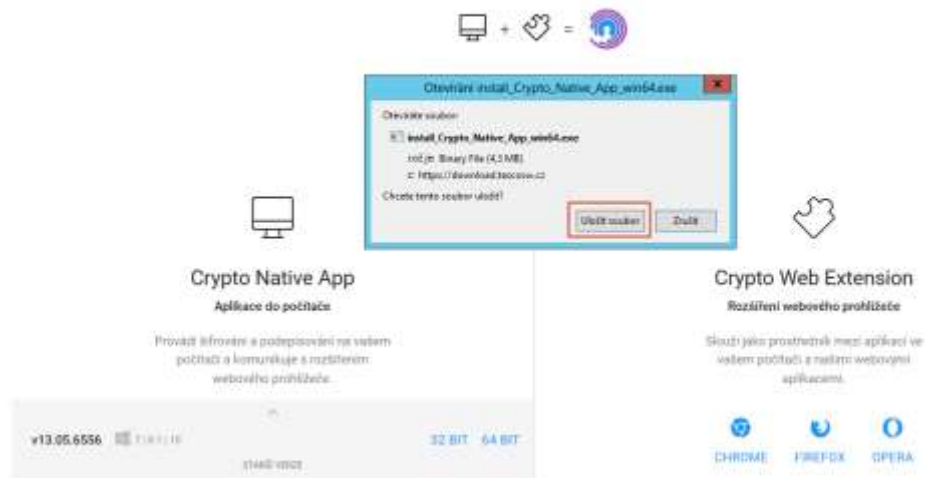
+ =

Otevírání install_Crypto_Native_App_win64.exe

Otevírate soubor:

install_Crypto_Native_App_win64.exe

Typ: Binary File (4,3 MB)

z: https://download.bezcnw.cz

Chcete tento soubor uložit?

Uložit soubor Zrušit

Crypto Native App

Aplikace do počítače

Provádí šifrování a podepisování na vašem počítači a komunikuje s rozšířením webového prohlížeče.

v13.05.6556 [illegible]

32 BIT 64 BIT

Starší verze

Crypto Web Extension

Rozšíření webového prohlížeče

Slouží jako prostředník mezi aplikací ve vašem počítači a našimi webovými aplikacemi.

CHROME FIREFOX OPERA